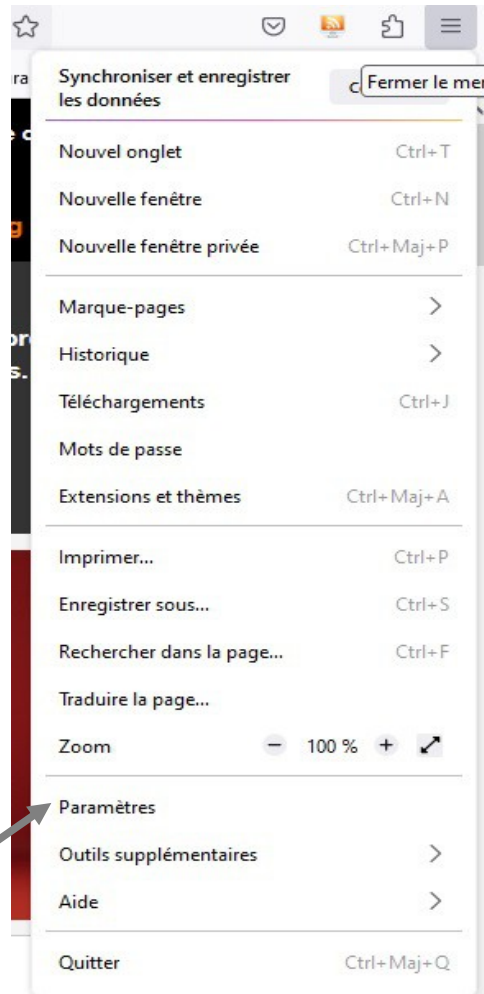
Synchroniser et enregistrer les données

C Fermer le me

Nouvel onglet Ctrl+T

Nouvelle fenêtre Ctrl+N

Nouvelle fenêtre privée Ctrl+Maj+P

Marque-pages >

Historique >

Téléchargements Ctrl+J

Mots de passe

Extensions et thèmes Ctrl+Maj+A

Imprimer... Ctrl+P

Enregistrer sous... Ctrl+S

Rechercher dans la page... Ctrl+F

Traduire la page...

Zoom − 100 % +

Paramètres

Outils supplémentaires >

Aide >

Quitter Ctrl+Maj+Q